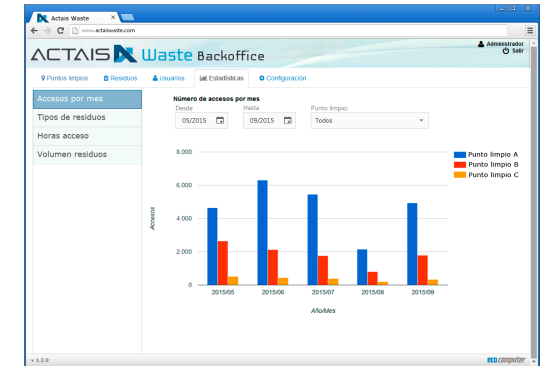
Actais Waste
www.actaiswaste.com
ACTAIS Waste Backoffice
Administrador
Salir
Puntos limpios
Residuos
Usuarios
Estadísticas
Configuración
Accesos por mes
Tipos de residuos
Horas acceso
Volumen residuos
Número de accesos por mes
Desde
05/2015
Hasta
09/2015
Punto limpio:
Todos
8.000
6.000
4.000
2.000
0
Accesos
2015/05
2015/06
2015/07
2015/08
2015/09
Año/Mes
Punto limpio A
Punto limpio B
Punto limpio C
v 1.2.0
ecocomputer